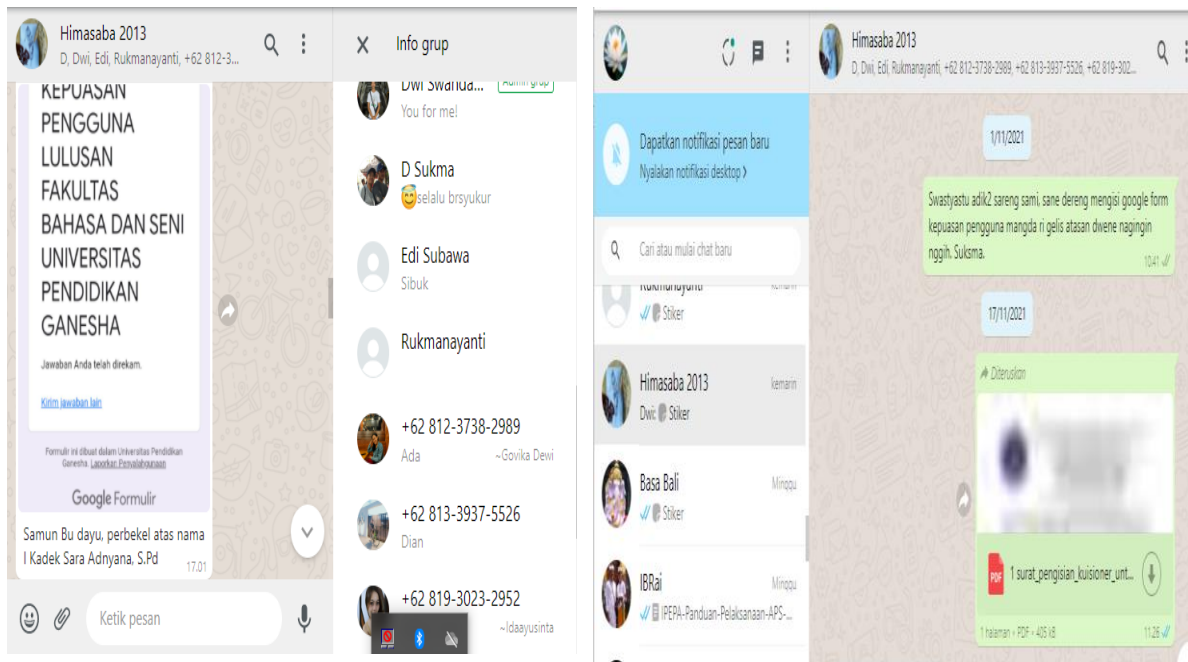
Himasaba 2013
D, Dwi, Edi, Rukmanayanti, +62 812-3...

KEPUASAN PENGGUNA LULUSAN FAKULTAS BAHASA DAN SENI UNIVERSITAS PENDIDIKAN GANESHA

Jawaban Anda telah direkam.

Kirim jawaban lain

Formulir ini dibuat dalam Universitas Pendidikan Ganesha. Laporkan Penyalahgunaan

Google Formulir

Samun Bu dayu, perbekel atas nama I Kadek Sara Adnyana, S.Pd
17.01

Ketik pesan

Info grup

Dwi Swanda... Admin grup
You for me!

D Sukma
😇selalu brsyukur

Edi Subawa
Sibuk

Rukmanayanti

+62 812-3738-2989
Ada ~Govika Dewi

+62 813-3937-5526
Dian

+62 819-3023-2952
~Idaayusinta

Dapatkan notifikasi pesan baru
Nyalakan notifikasi desktop ›

Cari atau mulai chat baru

Rukmanayanti kemarin
Stiker

Himasaba 2013 kemarin
Dwi: Stiker

Basa Bali Minggu
Stiker

IBRai Minggu
IPEPA-Panduan-Pelaksanaan-APS-...

Himasaba 2013
D, Dwi, Edi, Rukmanayanti, +62 813-3738-2989, +62 813-3937-5526, +62 819-302...

1/11/2021

Swastyastu adik2 sareng sami, sane dereng mengisi google form kepuasan pengguna mangda ri gelis atasan dwene nagingin nggih. Suksma.
10.41

17/11/2021

Diteruskan

1 surat_pengisian_kuisioner_unt...

1 halaman • PDF • 405 kB
11.26